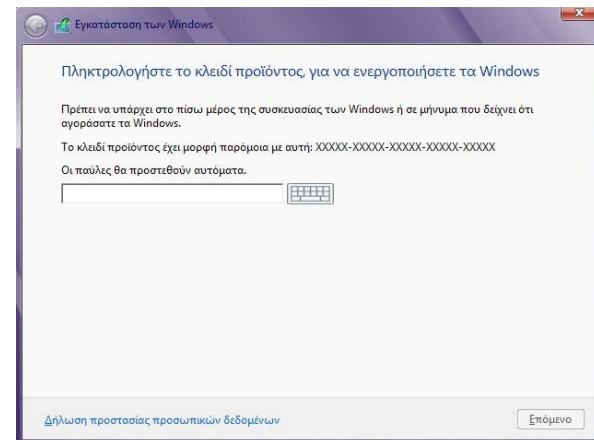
Εγκατάσταση των Windows

Πληκτρολογήστε το κλειδί προϊόντος, για να ενεργοποιήσετε τα Windows

Πρέπει να υπάρχει στο πίσω μέρος της συσκευασίας των Windows ή σε μήνυμα που δείχνει ότι αγοράσατε τα Windows.

Το κλειδί προϊόντος έχει μορφή παρόμοια με αυτή: XXXXX-XXXXX-XXXXX-XXXXX-XXXXX

Οι παύλες θα προστεθούν αυτόματα.

Δήλωση προστασίας προσωπικών δεδομένων

Επόμενο